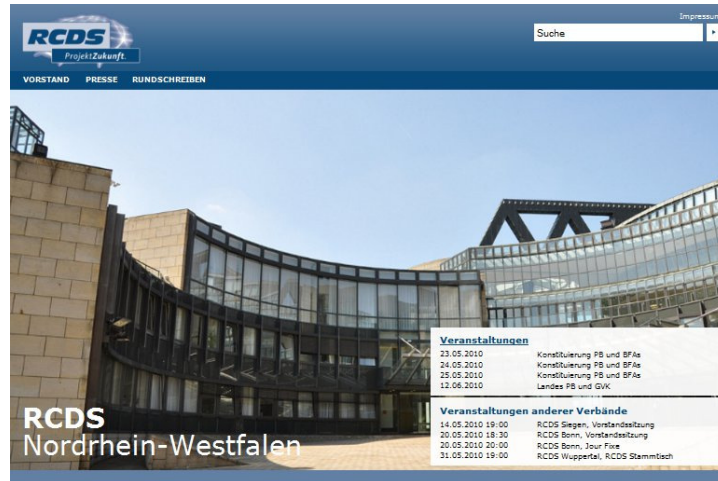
RCDS
ProjektZukunft.

Impressum

Suche

VORSTAND PRESSE RUNDSCHREIBEN

Veranstaltungen

| 23.05.2010 | Konstituierung PB und BFAs |
|---|---|
| 24.05.2010 | Konstituierung PB und BFAs |
| 25.05.2010 | Konstituierung PB und BFAs |
| 12.06.2010 | Landes PB und GVK |

Veranstaltungen anderer Verbände

| 14.05.2010 19:00 | RCDS Siegen, Vorstandssitzung |
|---|---|
| 20.05.2010 18:30 | RCDS Bonn, Vorstandssitzung |
| 20.05.2010 20:00 | RCDS Bonn, Jour Fixe |
| 31.05.2010 19:00 | RCDS Wuppertal, RCDS Stammtisch |

RCDS
Nordrhein-Westfalen